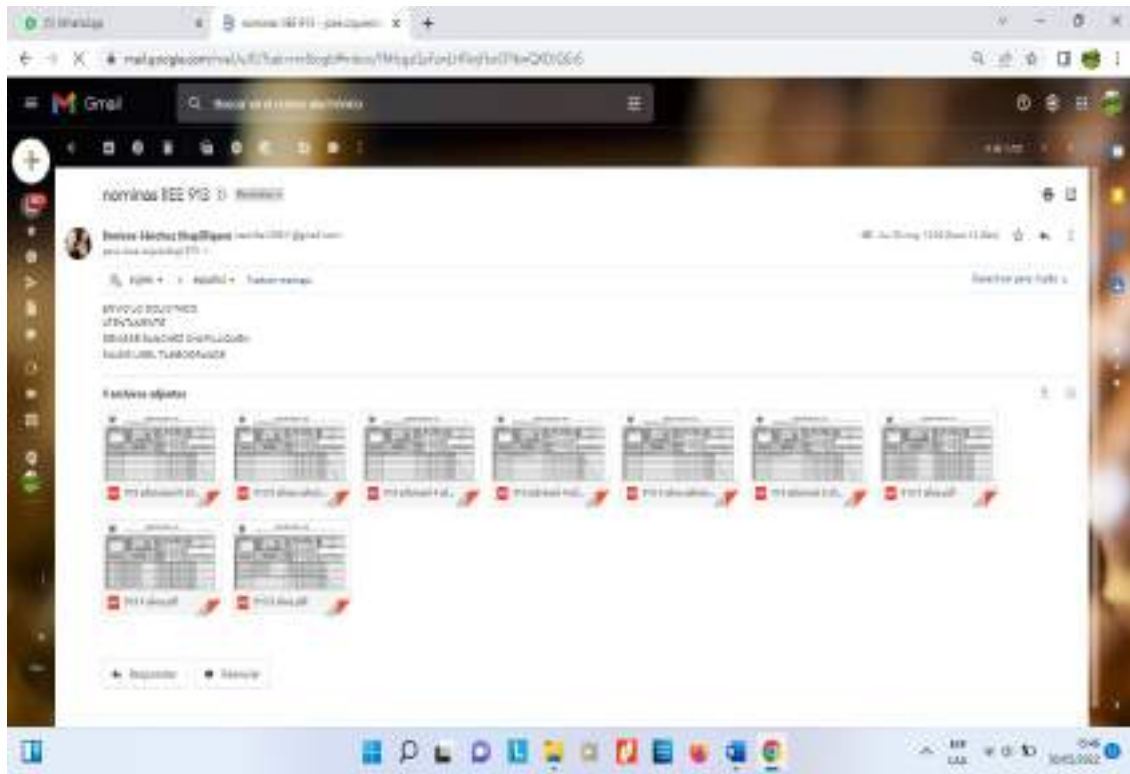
(3) WhatsApp
nominas EEE 913 - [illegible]
mail.google.com/mail/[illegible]
Gmail
Buscar en el correo electrónico
nominas EEE 913
Denisse Sánchez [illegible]
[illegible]
inglés • > español • Traducir mensaje
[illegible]
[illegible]
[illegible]
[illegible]
Archivos adjuntos
913 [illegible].pdf
913 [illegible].pdf
913 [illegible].pdf
913 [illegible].pdf
913 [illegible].pdf
913 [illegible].pdf
913 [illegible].pdf
913 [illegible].pdf
913 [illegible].pdf
Responder
Reenviar
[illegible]